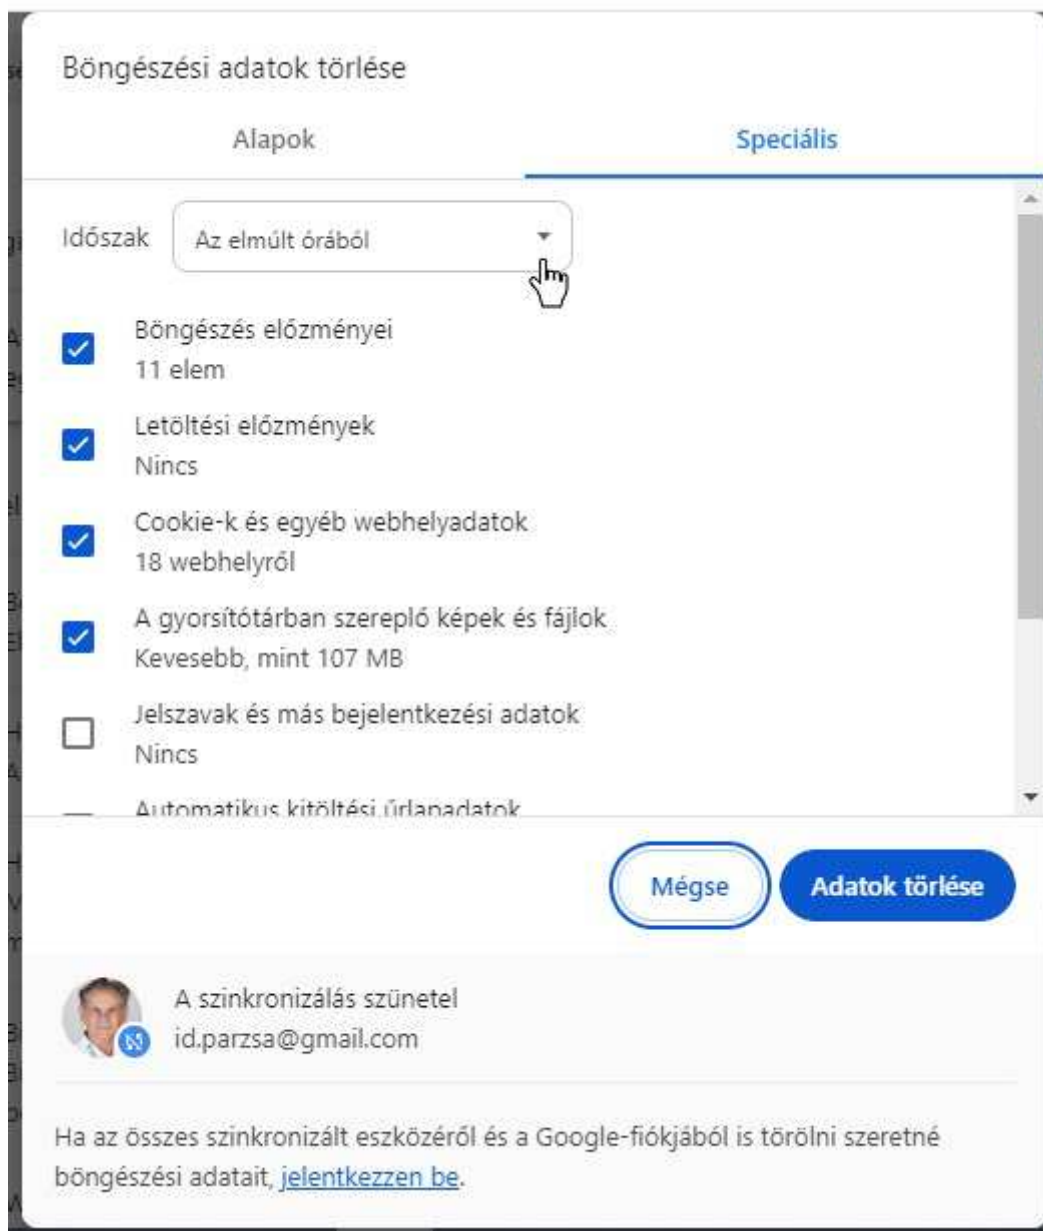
Böngészési adatok törlése

Alapok

Speciális

Időszak

Az elmúlt órából

Böngészés előzményei
11 elem

Letöltési előzmények
Nincs

Cookie-k és egyéb webhelyadatok
18 webhelyről

A gyorsítótárban szereplő képek és fájlok
Kevesebb, mint 107 MB

Jelszavak és más bejelentkezési adatok
Nincs

Automatikus kitöltési űrlapadatok

Mégse

Adatok törlése

A szinkronizálás szünetel
id.parzsa@gmail.com

Ha az összes szinkronizált eszközéről és a Google-fiókjából is törölni szeretné böngészési adatait, jelentkezzen be.